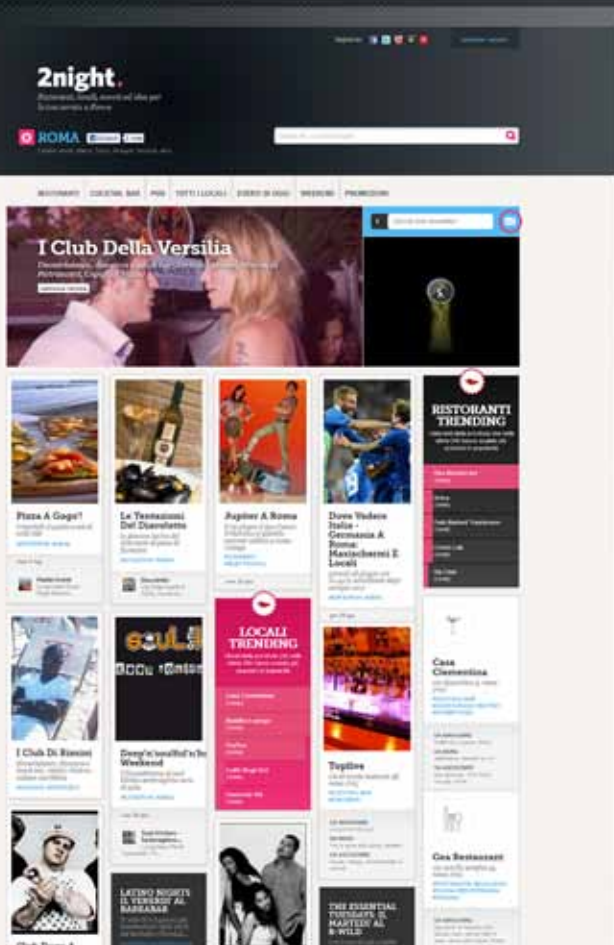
2night.

ROMA

RISTORANTI | COCKTAIL BAR | PUB | TUTTI I LOCALI | EVENTI DI OGGI | WEEKEND | PROMOZIONI

I Club Della Versilia

RISTORANTI TRENDING

Pizza A Gogo!?

Le Tentazioni Del Diavoletto

Jupiter A Roma

Dove Vedere Italia - Germania A Roma: Maxischermi E Locali

LOCALI TRENDING

Casa Clementina

I Club Di Rimini

Deep'n'soulful'n'funky Weekend

Topless

Gea Restaurant

LATINO NIGHT: IL VENERDI AL BAHAMAS

THE ESSENTIAL TUESDAYS: IL MARTEDI AL B-WILD